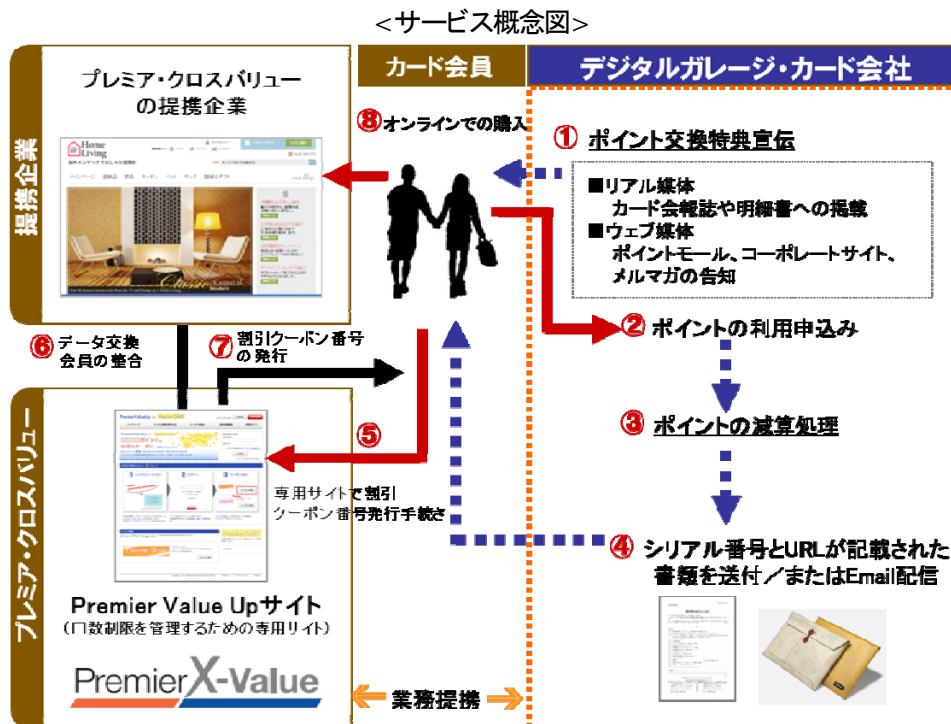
<サービス概念図>

提携企業

プレミア・クロスバリューの提携企業

カード会員

デジタルガレージ・カード会社

⑧オンラインでの購入

① ポイント交換特典宣伝

■リアル媒体
カード会報誌や明細書への掲載
■ウェブ媒体
ポイントモール、コーポレートサイト、メルマガの告知

② ポイントの利用申込み

③ ポイントの減算処理

④ シリアル番号とURLが記載された書類を送付/またはEmail配信

⑥ データ交換 会員の整合

⑦ 割引クーポン番号の発行

⑤

専用サイトで割引クーポン番号発行手続き

プレミア・クロスバリュー

Premier Value Upサイト
(口数制限を管理するための専用サイト)

PremierX-Value

業務提携